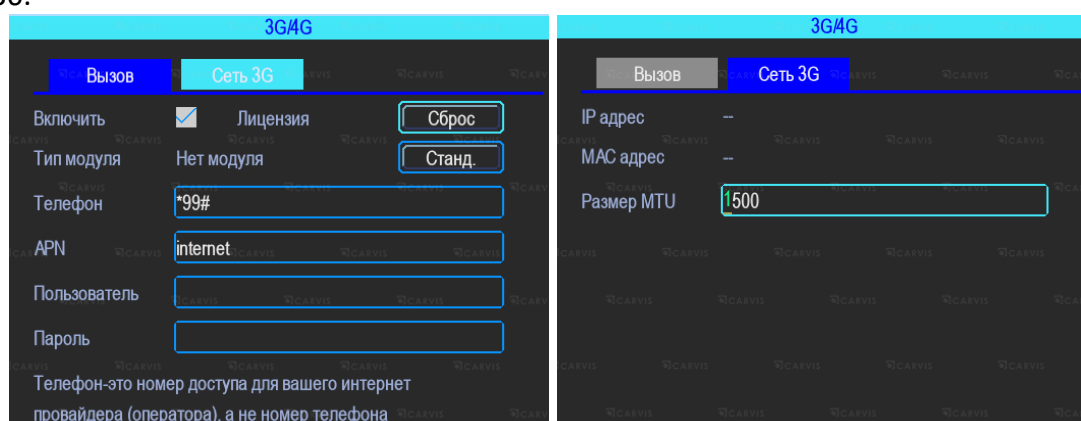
3G/4G

Вызов
Сеть 3G

Включить
Лицензия
Сброс
Тип модуля
Нет модуля
Станд.
Телефон
*99#
APN
internet
Пользователь
Пароль

Телефон-это номер доступа для вашего интернет провайдера (оператора), а не номер телефона

3G/4G

Вызов
Сеть 3G

IP адрес
--
MAC адрес
--
Размер MTU
1500